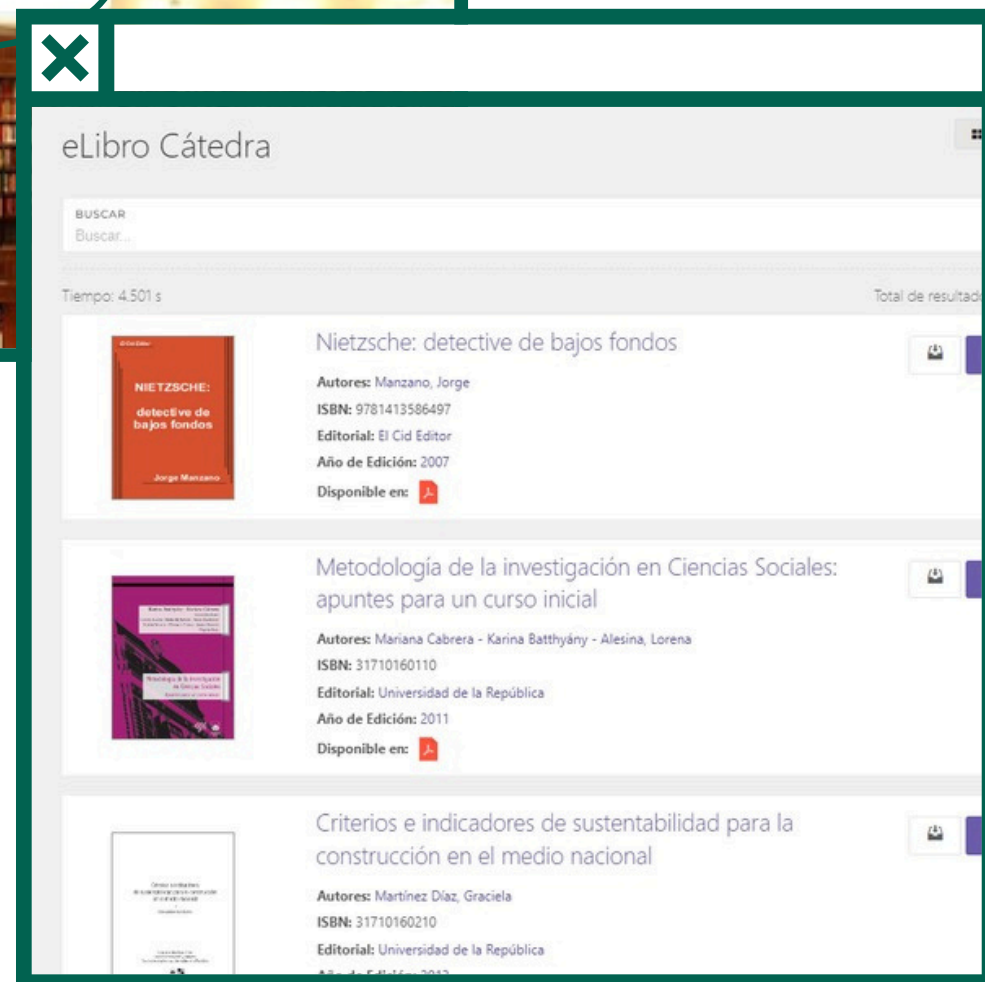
eLibro Cátedra

BUSCAR
Buscar...

Tiempo: 4.501 s

Total de resultad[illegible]

NIETZSCHE: detective de bajos fondos

Jorge Manzano

Nietzsche: detective de bajos fondos

Autores: Manzano, Jorge
ISBN: 9781413586497
Editorial: El Cid Editor
Año de Edición: 2007
Disponible en:

Metodología de la investigación en Ciencias Sociales: apuntes para un curso inicial

Autores: Mariana Cabrera - Karina Batthyány - Alesina, Lorena
ISBN: 31710160110
Editorial: Universidad de la República
Año de Edición: 2011
Disponible en:

Criterios e indicadores de sustentabilidad para la construcción en el medio nacional

Autores: Martínez Díaz, Graciela
ISBN: 31710160210
Editorial: Universidad de la República
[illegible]